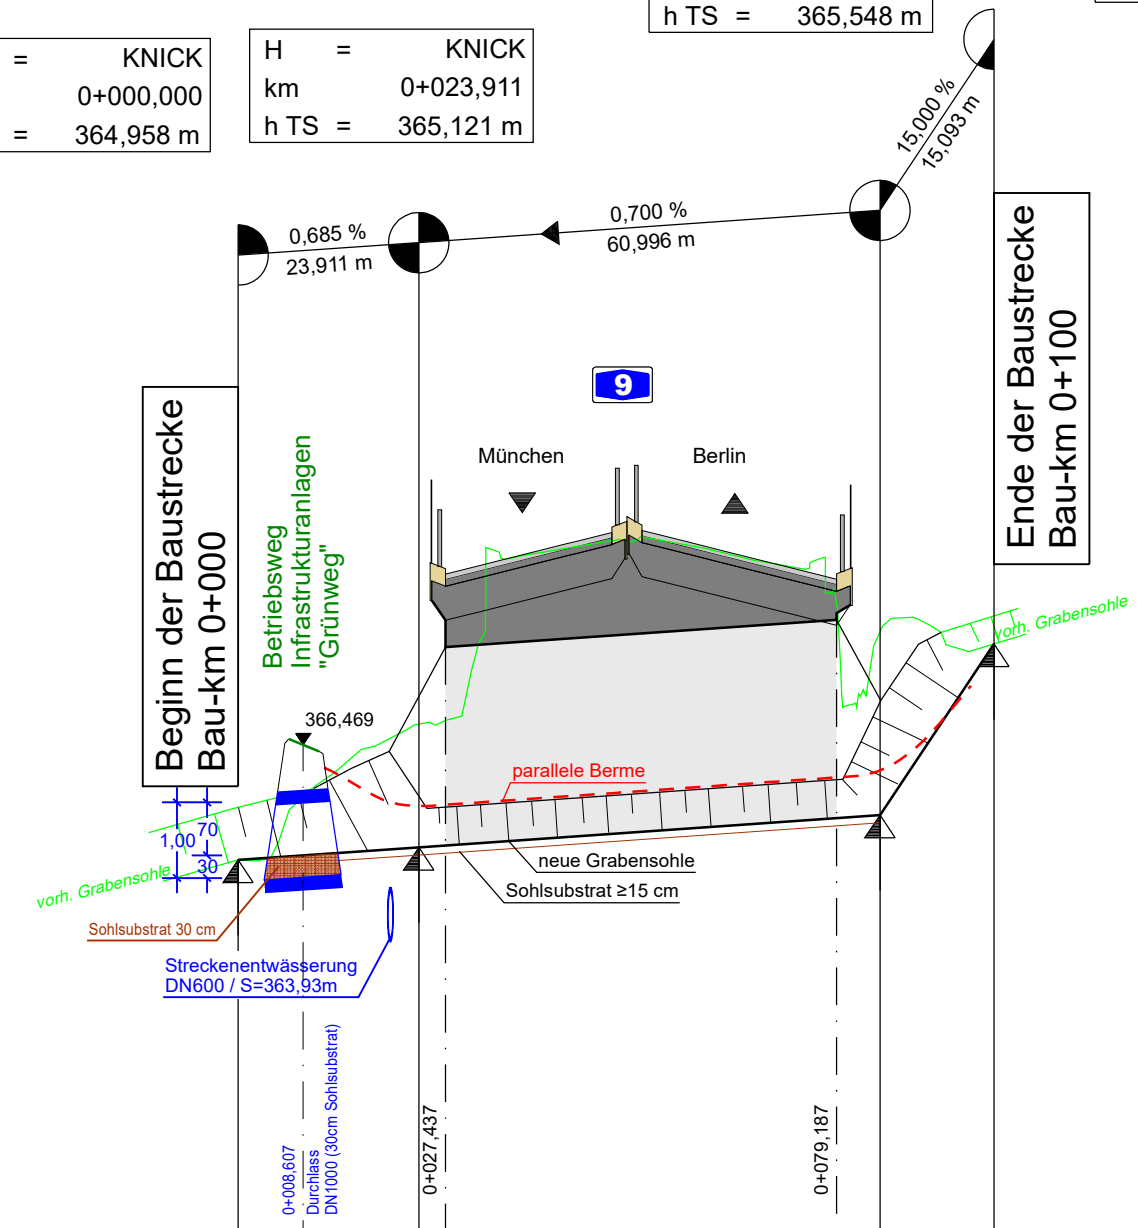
= KNICK
0+000,000
= 364,958 m

H = KNICK
km 0+023,911
h TS = 365,121 m

h TS = 365,548 m

15,000 %
15,093 m

0,685 %
23,911 m

0,700 %
60,996 m

Beginn der Baustrecke
Bau-km 0+000

Ende der Baustrecke
Bau-km 0+100

9

Betriebsweg
Infrastrukturanlagen
"Grünweg"

München

Berlin

vorh. Grabensohle

366,469

parallele Berme

1,00
70
30

vorh. Grabensohle

neue Grabensohle

Sohlsubstrat ≥15 cm

Sohlsubstrat 30 cm

Streckenentwässerung
DN600 / S=363,93m

0+008,607
Durchlass
DN1000 (30cm Sohlsubstrat)

0+027,437

0+079,187